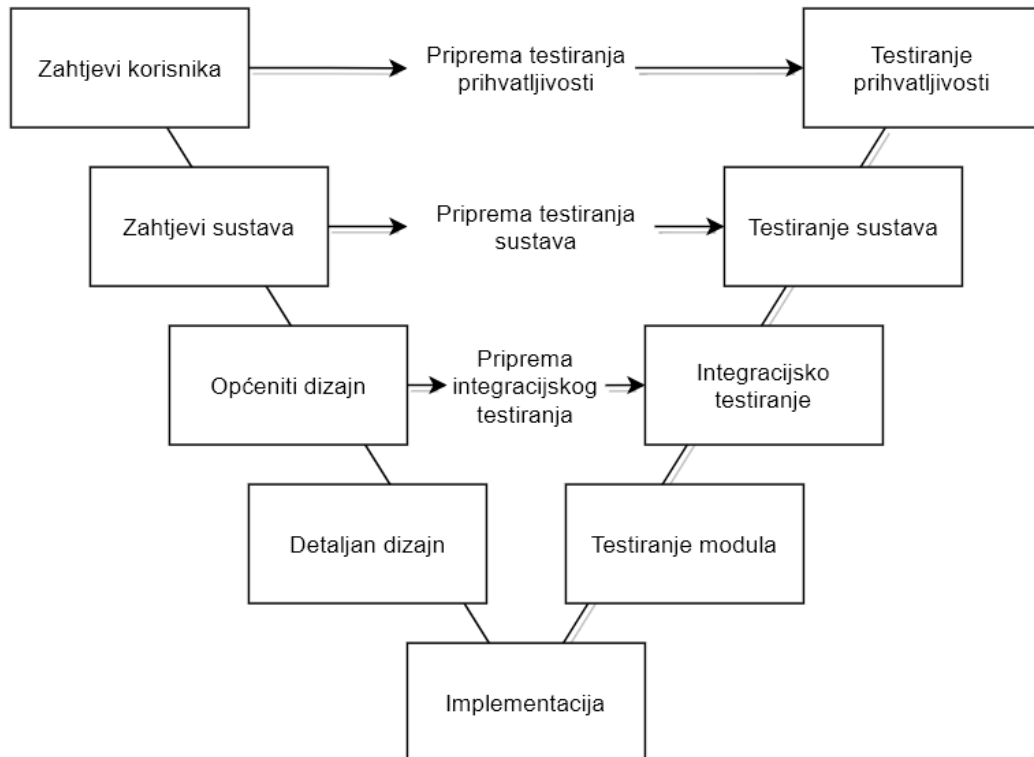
Zahtjevi korisnika

Priprema testiranja prihvatljivosti

Testiranje prihvatljivosti

Zahtjevi sustava

Priprema testiranja sustava

Testiranje sustava

Općeniti dizajn

Priprema integracijskog testiranja

Integracijsko testiranje

Detaljan dizajn

Testiranje modula

Implementacija